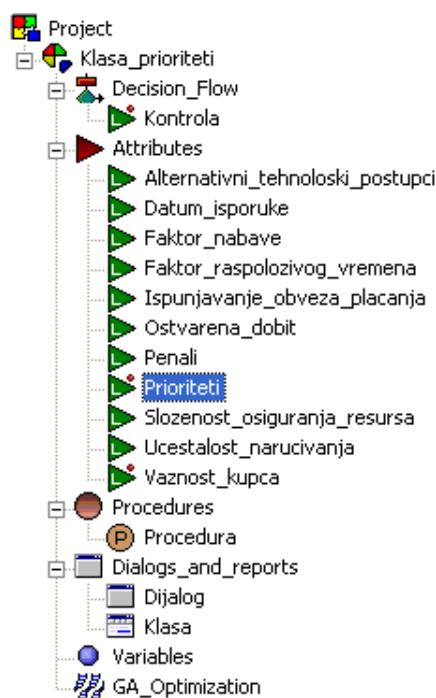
Project
Klasa_prioriteti
Decision_Flow
Kontrola
Attributes
Alternativni_tehnoloski_postupci
Datum_isporuke
Faktor_nabave
Faktor_raspolozivog_vremena
Ispunjavanje_obveza_placanja
Ostvarena_dobit
Penali
Prioriteti
Slozenost_osiguranja_resursa
Ucestalost_narucivanja
Vaznost_kupca
Procedures
P Procedura
Dialogs_and_reports
Dijalog
Klasa
Variables
GA_Optimization